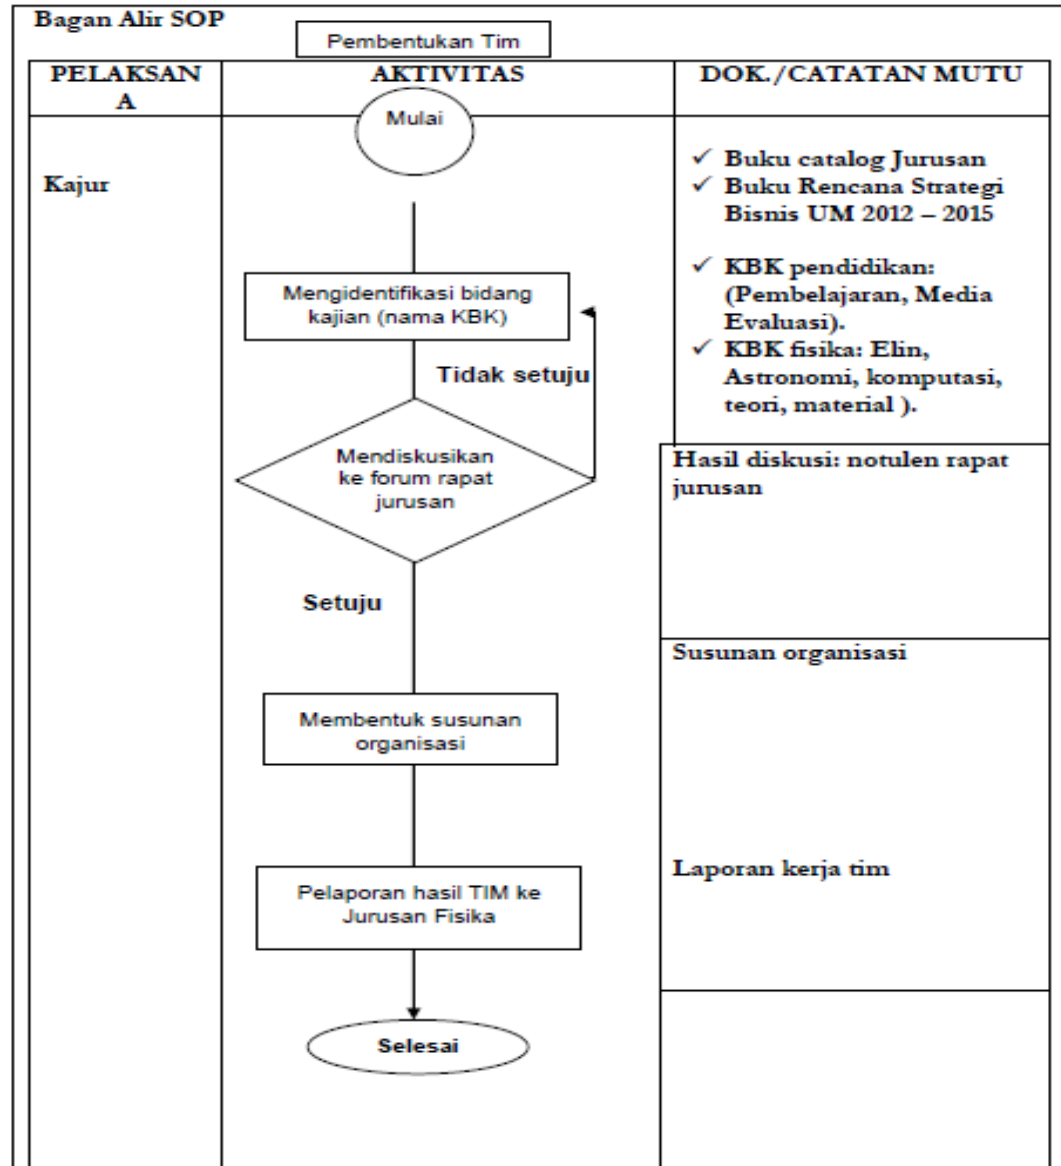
Bagan Alir SOP

Pembentukan Tim

| PELAKSANA | AKTIVITAS | DOK./CATATAN MUTU |
|---|---|---|
| Kajur | Mulai<br>Mengidentifikasi bidang kajian (nama KBK)<br>Tidak setuju<br>Mendiskusikan ke forum rapat jurusan<br>Setuju<br>Membentuk susunan organisasi<br>Pelaporan hasil TIM ke Jurusan Fisika<br>Selesai | ✓ Buku catalog Jurusan<br>✓ Buku Rencana Strategi Bisnis UM 2012 – 2015<br>✓ KBK pendidikan: (Pembelajaran, Media Evaluasi).<br>✓ KBK fisika: Elin, Astronomi, komputasi, teori, material ).<br>Hasil diskusi: notulen rapat jurusan<br>Susunan organisasi<br>Laporan kerja tim |